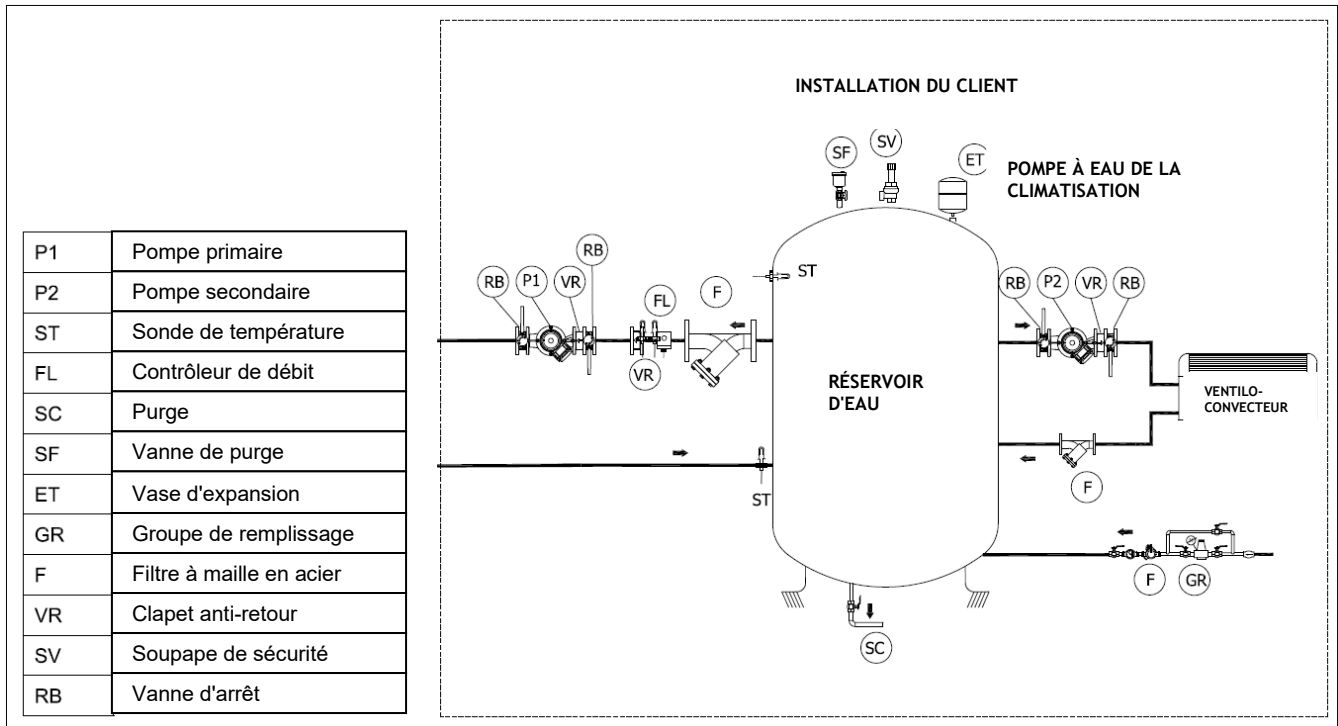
| P1 | Pompe primaire |
|---|---|
| P2 | Pompe secondaire |
| ST | Sonde de température |
| FL | Contrôleur de débit |
| SC | Purge |
| SF | Vanne de purge |
| ET | Vase d'expansion |
| GR | Groupe de remplissage |
| F | Filtre à maille en acier |
| VR | Clapet anti-retour |
| SV | Soupape de sécurité |
| RB | Vanne d'arrêt |

INSTALLATION DU CLIENT

SF SV ET

POMPE À EAU DE LA CLIMATISATION

RB P1 VR RB FL F ST VR

RB P2 VR RB

RÉSERVOIR D'EAU

VENTILO-CONVECTEUR

ST

F

F GR

SC